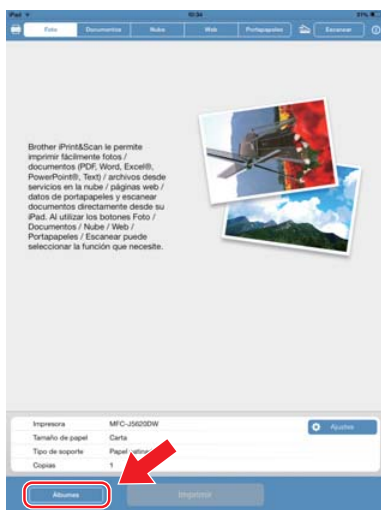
iPad 10:34 51%

Foto Documentos Nube Web Portapapeles Escanear

Brother iPrint&Scan le permite imprimir fácilmente fotos / documentos (PDF, Word, Excel®, PowerPoint®, Text) / archivos desde servicios en la nube / páginas web / datos de portapapeles y escanear documentos directamente desde su iPad. Al utilizar los botones Foto / Documentos / Nube / Web / Portapapeles / Escanear puede seleccionar la función que necesite.

| Impresora | MFC-J5620DW |
|---|---|
| Tamaño de papel | Carta |
| Tipo de soporte | Papel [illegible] |
| Copias | 1 |

Ajustes

Álbumes Imprimir